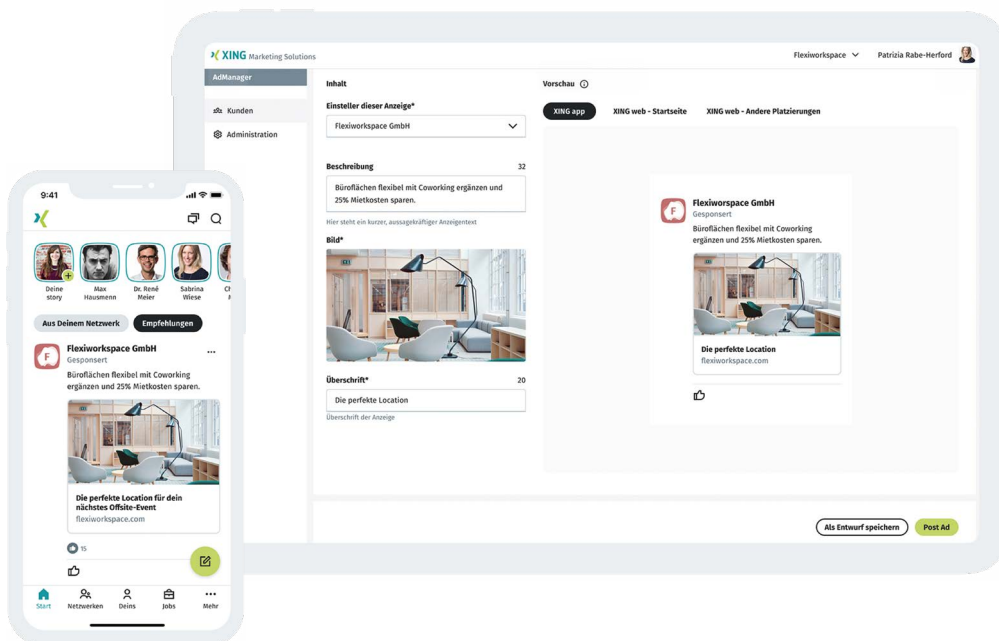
XING Marketing Solutions

Flexiworkspace

Patrizia Rabe-Herford

AdManager

Kunden

Administration

Inhalt

Einsteller dieser Anzeige*

Flexiworkspace GmbH

Beschreibung

32

Büroflächen flexibel mit Coworking ergänzen und 25% Mietkosten sparen.

Hier steht ein kurzer, aussagekräftiger Anzeigentext

Bild*

Überschrift*

20

Die perfekte Location

Überschrift der Anzeige

Vorschau

XING app

XING web - Startseite

XING web - Andere Platzierungen

Flexiworkspace GmbH
Gesponsert
Büroflächen flexibel mit Coworking ergänzen und 25% Mietkosten sparen.

Die perfekte Location
flexiworkspace.com

Als Entwurf speichern

Post Ad

9:41

Deine story

Max Hausmann

Dr. René Meier

Sabrina Wiese

Aus Deinem Netzwerk

Empfehlungen

Flexiworkspace GmbH
Gesponsert
Büroflächen flexibel mit Coworking ergänzen und 25% Mietkosten sparen.

Die perfekte Location für dein nächstes Offsite-Event
flexiworkspace.com

15

Start

Netzwerken

Deins

Jobs

Mehr